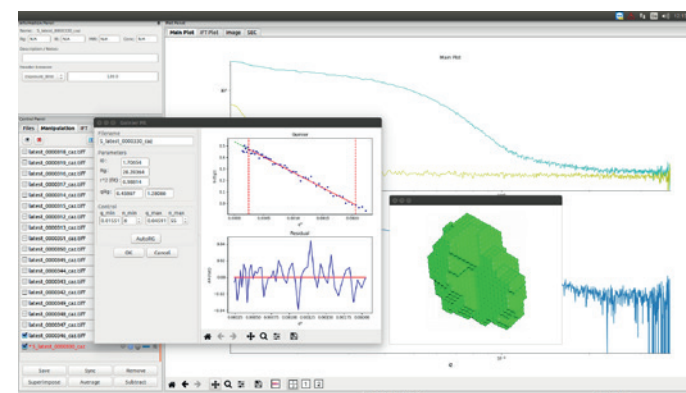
Main Plot | IFT Plot | Image | SEC

Main Plot

Files | Manipulation | IFT

latest_0000018_cas.tiff
latest_0000019_cas.tiff
latest_0000016_cas.tiff
latest_0000017_cas.tiff
latest_0000014_cas.tiff
latest_0000015_cas.tiff
latest_0000012_cas.tiff
latest_0000013_cas.tiff
latest_0000051_cas.tiff
latest_0000050_cas.tiff
latest_0000045_cas.tiff
latest_0000044_cas.tiff
latest_0000043_cas.tiff
latest_0000042_cas.tiff
latest_0000049_cas.tiff
latest_0000048_cas.tiff
latest_0000047_cas.tiff
latest_0000046_cas.tiff
latest_0000030_cas

Save | Sync | Remove
Superimpose | Average | Subtract

Guinier Fit

Filename
S_latest_0000030_cas

Parameters
I0: 1.70034
Rg: 18.20264
r^2 (fit): 0.99814
qRg: 0.45067 | 1.28086

Control
q_min | n_min | q_max | n_max
0.01121 | 8 | 0.04241 | 33

AutoRG

OK | Cancel

Guinier

Residual